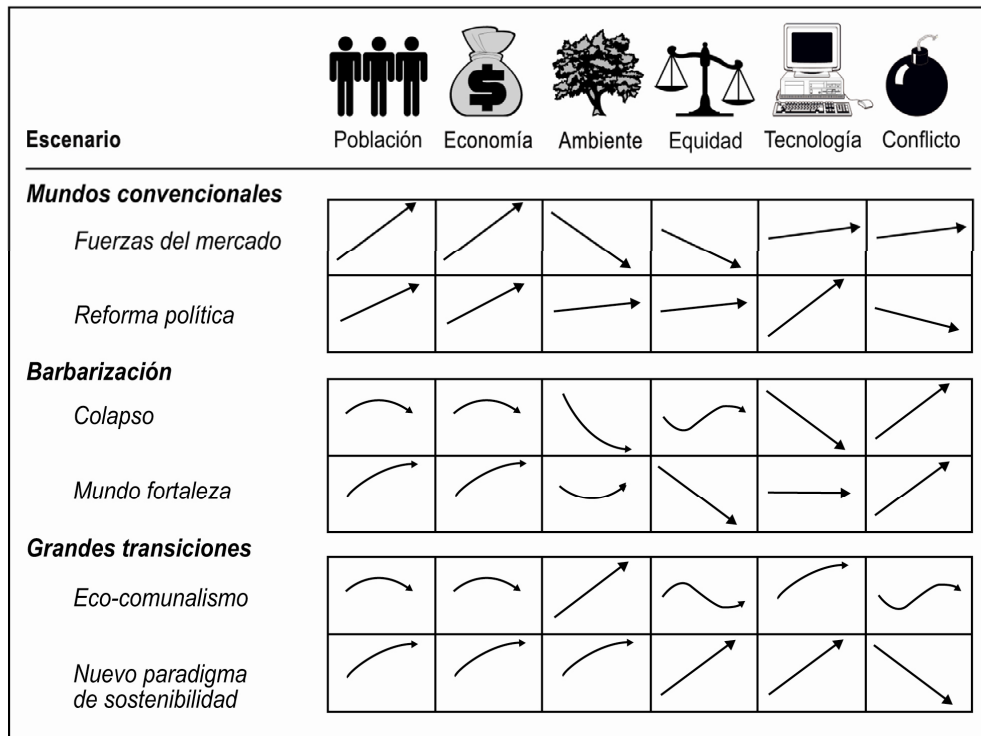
Escenario | Población | Economía | Ambiente | Equidad | Tecnología | Conflicto

Mundos convencionales

Fuerzas del mercado

Reforma política

Barbarización

Colapso

Mundo fortaleza

Grandes transiciones

Eco-comunalismo

Nuevo paradigma de sostenibilidad